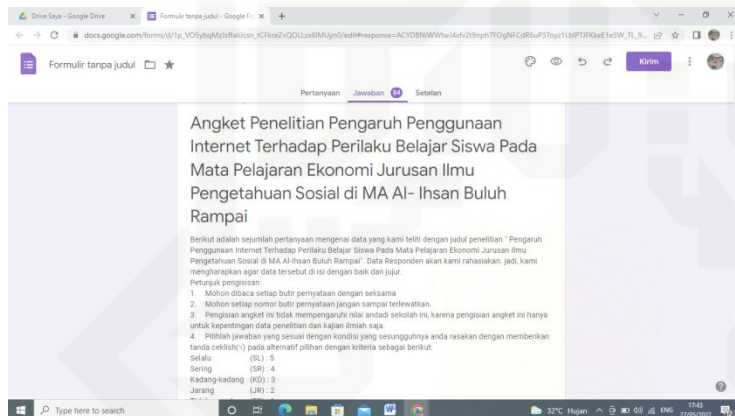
Drive Saya - Google Drive
Formulir tanpa judul - Google F
docs.google.com/forms/d/1p_VO5ybqMz/sffaiUcsn_tCFkreZvQOLLzx6lMUyn0/edit#response=ACYDBNiWWtwl4xfv2t9nph7FOgNFCdR6uP3Toyz1LbIPTJFKkeE1e5W_TL_9...
Formulir tanpa judul
Kirim
Pertanyaan Jawaban 54 Setelan

Angket Penelitian Pengaruh Penggunaan Internet Terhadap Perilaku Belajar Siswa Pada Mata Pelajaran Ekonomi Jurusan Ilmu Pengetahuan Sosial di MA Al- Ihsan Buluh Rampai

Berikut adalah sejumlah pertanyaan mengenai data yang kami teliti dengan judul penelitian " Pengaruh Penggunaan Internet Terhadap Perilaku Belajar Siswa Pada Mata Pelajaran Ekonomi Jurusan Ilmu Pengetahuan Sosial di MA Al-Ihsan Buluh Rampai". Data Responden akan kami rahasiakan. jadi, kami mengharapkan agar data tersebut di isi dengan baik dan jujur.
Petunjuk pengisisan:
1. Mohon dibaca setiap butir pernyataan dengan seksama
2. Mohon setiap nomor butir pernyataan jangan sampai terlewatkan.
3. Pengisian angket ini tidak mempengaruhi nilai andadi sekolah ini, karena pengisian angket ini hanya untuk kepentingan data penelitian dan kajian ilmiah saja.
4. Pilihlah jawaban yang sesuai dengan kondisi yang sesungguhnya anda rasakan dengan memberikan tanda ceklish(√) pada alternatif pilihan dengan kriteria sebagai berikut:
Selalu (SL) : 5
Sering (SR) : 4
Kadang-kadang (KD) : 3
Jarang (JR) : 2

Type here to search
32°C Hujan ENG 17:43 27/05/2022